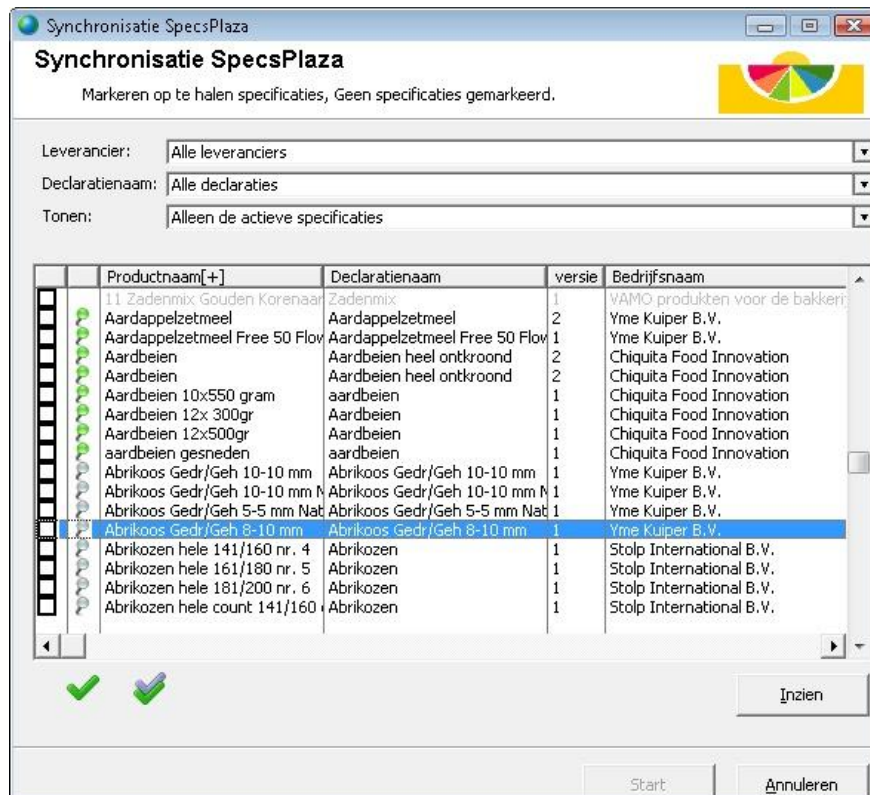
Synchronisatie SpecsPlaza

Synchronisatie SpecsPlaza

Markeren op te halen specificaties, Geen specificaties gemarkeerd.

Leverancier: Alle leveranciers

Declaratienaam: Alle declaraties

Tonen: Alleen de actieve specificaties

| | | Productnaam[+] | Declaratienaam | versie | Bedrijfsnaam |
|---|---|---|---|---|---|
| | | 11 Zadenmix Gouden Korenaar | Zadenmix | 1 | VAMO produkten voor de bakkeri |
| | | Aardappelzetmeel | Aardappelzetmeel | 2 | Yme Kuiper B.V. |
| | | Aardappelzetmeel Free 50 Flov | Aardappelzetmeel Free 50 Flov | 1 | Yme Kuiper B.V. |
| | | Aardbeien | Aardbeien heel ontkroond | 2 | Chiquita Food Innovation |
| | | Aardbeien | Aardbeien heel ontkroond | 2 | Chiquita Food Innovation |
| | | Aardbeien 10x550 gram | aardbeien | 1 | Chiquita Food Innovation |
| | | Aardbeien 12x 300gr | Aardbeien | 1 | Chiquita Food Innovation |
| | | Aardbeien 12x500gr | Aardbeien | 1 | Chiquita Food Innovation |
| | | aardbeien gesneden | aardbeien | 1 | Chiquita Food Innovation |
| | | Abrikoos Gedr/Geh 10-10 mm | Abrikoos Gedr/Geh 10-10 mm | 1 | Yme Kuiper B.V. |
| | | Abrikoos Gedr/Geh 10-10 mm N | Abrikoos Gedr/Geh 10-10 mm N | 1 | Yme Kuiper B.V. |
| | | Abrikoos Gedr/Geh 5-5 mm Nat | Abrikoos Gedr/Geh 5-5 mm Nat | 1 | Yme Kuiper B.V. |
| | | Abrikoos Gedr/Geh 8-10 mm | Abrikoos Gedr/Geh 8-10 mm | 1 | Yme Kuiper B.V. |
| | | Abrikozen hele 141/160 nr. 4 | Abrikozen | 1 | Stolp International B.V. |
| | | Abrikozen hele 161/180 nr. 5 | Abrikozen | 1 | Stolp International B.V. |
| | | Abrikozen hele 181/200 nr. 6 | Abrikozen | 1 | Stolp International B.V. |
| | | Abrikozen hele count 141/160 | Abrikozen | 1 | Stolp International B.V. |

Inzien

Start Annuleren